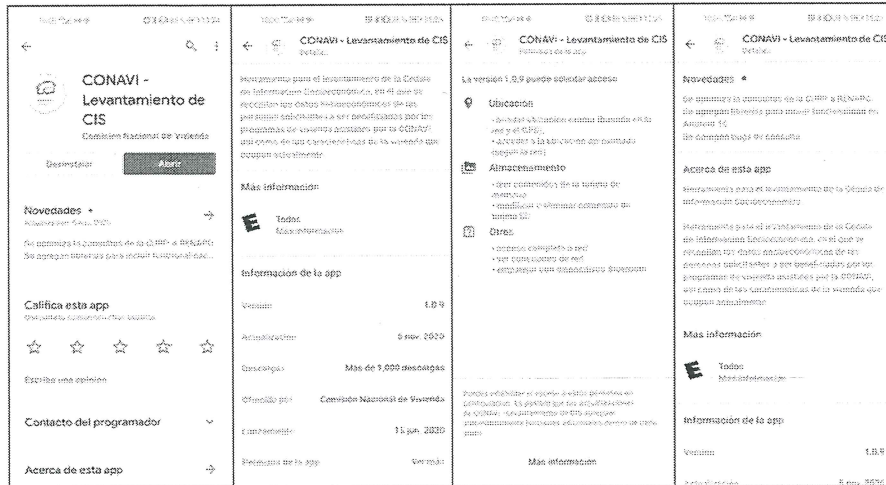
CONAVI - Levantamiento de CIS

Comisión Nacional de Vivienda

Desinstalar

Abrir

Novedades •

Se eliminan las consultas de la CURP a RENAPO. Se agregan librerías para incluir funcionalidad...

Califica esta app

Escribe una opinión

Contacto del programador

Acerca de esta app

CONAVI - Levantamiento de CIS

Herramienta para el levantamiento de la Cédula de Información Socioeconómica, en el que se recopilan los datos socioeconómicos de las personas solicitantes a ser beneficiadas por los programas de vivienda asistidos por la CONAVI, así como de las características de la vivienda que ocupan actualmente.

Más información

E Todos

Información de la app

Versión 1.8.9

Actualización 5 nov. 2020

Descargas Más de 1,000 descargas

Ofrecido por Comisión Nacional de Vivienda

Lanzamiento 11 jun. 2020

Permisos de la app Ver más

CONAVI - Levantamiento de CIS

La versión 1.8.9 puede solicitar acceso:

Ubicación

Almacenamiento

Otros

Más información

CONAVI - Levantamiento de CIS

Novedades •

Se eliminan las consultas de la CURP a RENAPO.

Acerca de esta app

Herramienta para el levantamiento de la Cédula de Información Socioeconómica, en el que se recopilan los datos socioeconómicos de las personas solicitantes a ser beneficiadas por los programas de vivienda asistidos por la CONAVI, así como de las características de la vivienda que ocupan actualmente.

Más información

E Todos

Información de la app

Versión 1.8.9